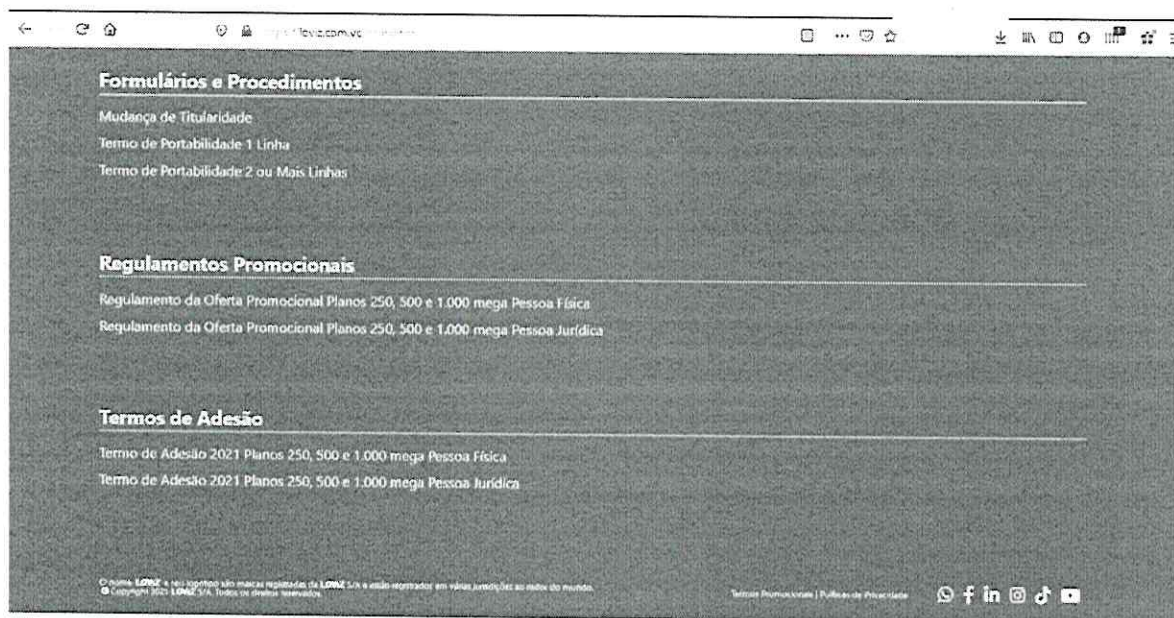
https://lewiz.com.br/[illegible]

Formulários e Procedimentos

Mudança de Titularidade

Termo de Portabilidade 1 Linha

Termo de Portabilidade 2 ou Mais Linhas

Regulamentos Promocionais

Regulamento da Oferta Promocional Planos 250, 500 e 1.000 mega Pessoa Física

Regulamento da Oferta Promocional Planos 250, 500 e 1.000 mega Pessoa Jurídica

Termos de Adesão

Termo de Adesão 2021 Planos 250, 500 e 1.000 mega Pessoa Física

Termo de Adesão 2021 Planos 250, 500 e 1.000 mega Pessoa Jurídica

O nome LEWIZ e seu logotipo são marcas registradas da LEWIZ S/A e estão registrados em várias jurisdições ao redor do mundo.
© Copyright 2021 LEWIZ S/A. Todos os direitos reservados.

Termos Promocionais | Políticas de Privacidade